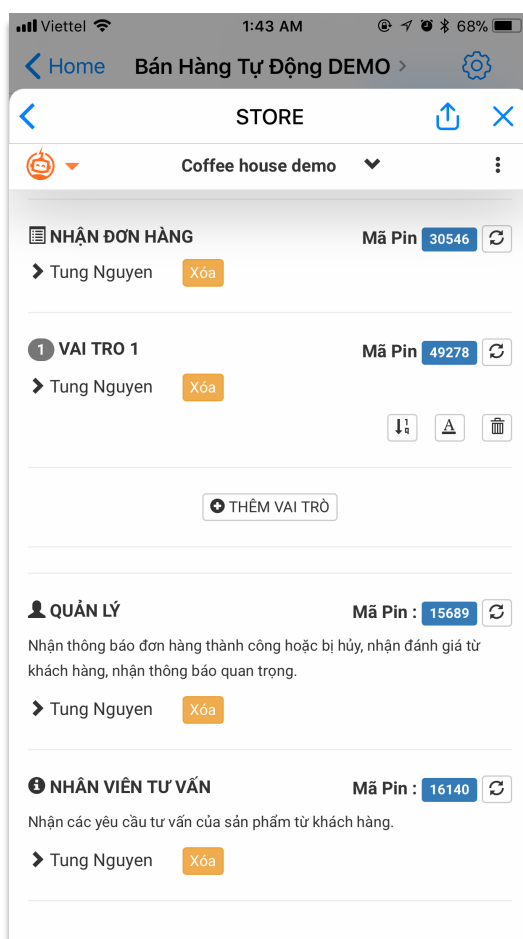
Viettel 1:43 AM 68%

Home Bán Hàng Tự Động DEMO

STORE

Coffee house demo

NHẬN ĐƠN HÀNG Mã Pin 30546

Tung Nguyen Xóa

1 VAI TRO 1 Mã Pin 49278

Tung Nguyen Xóa

THÊM VAI TRÒ

QUẢN LÝ Mã Pin : 15689

Nhận thông báo đơn hàng thành công hoặc bị hủy, nhận đánh giá từ khách hàng, nhận thông báo quan trọng.

Tung Nguyen Xóa

NHÂN VIÊN TƯ VẤN Mã Pin : 16140

Nhận các yêu cầu tư vấn của sản phẩm từ khách hàng.

Tung Nguyen Xóa